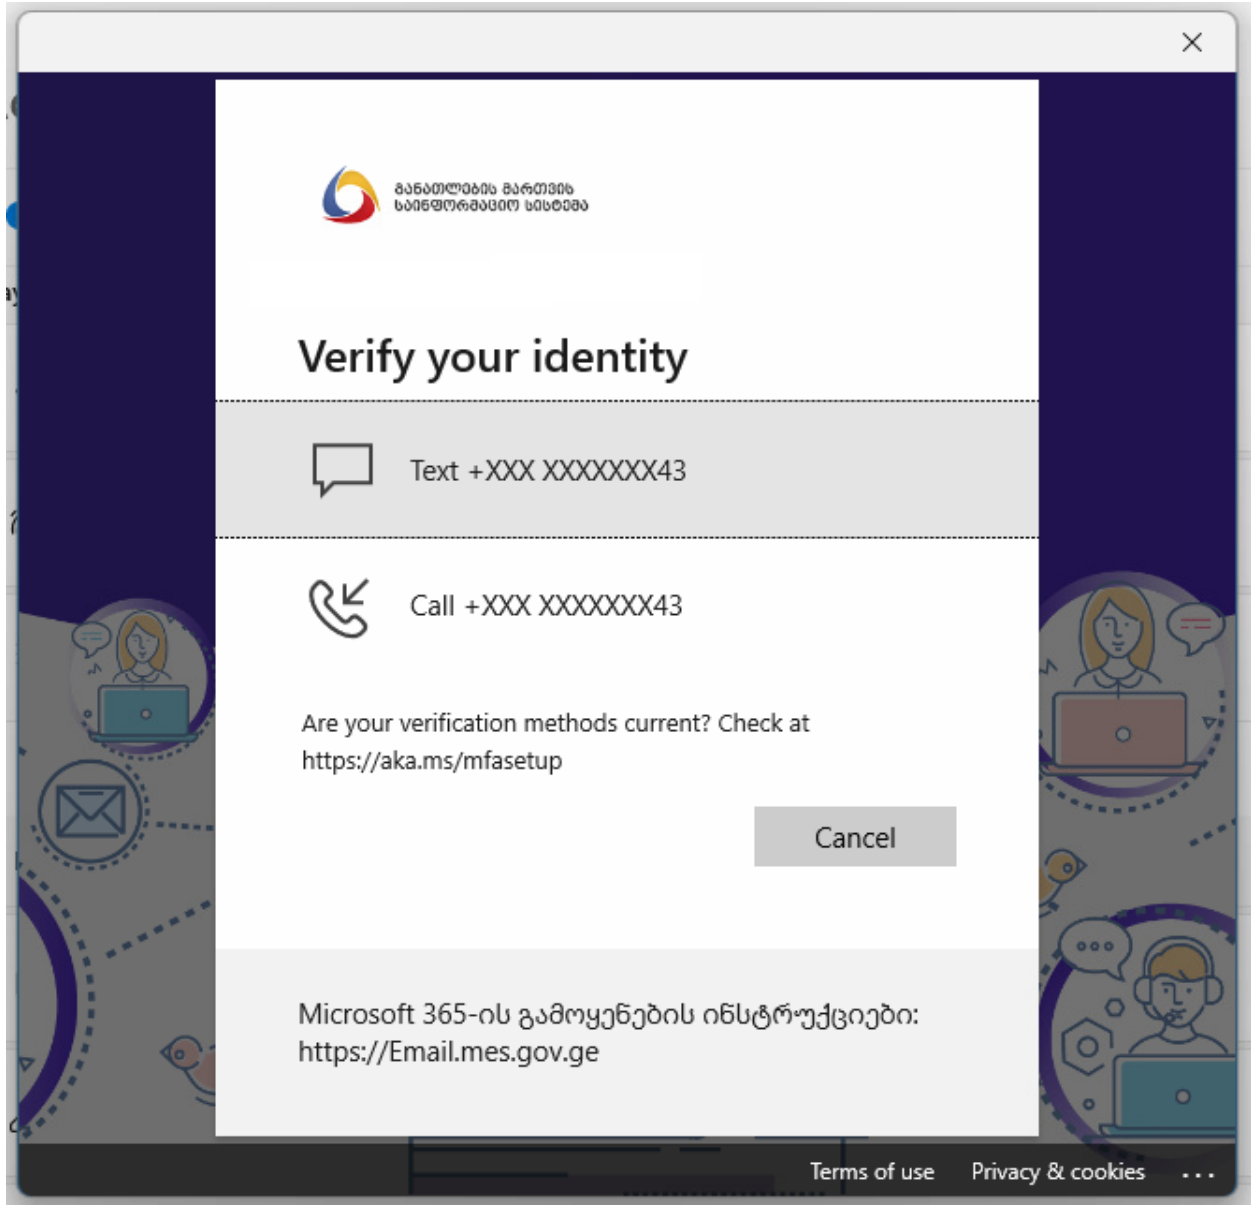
განათლების მართვის საინფორმაციო სისტემა

Verify your identity

Text +XXX XXXXXXX43

Call +XXX XXXXXXX43

Are your verification methods current? Check at https://aka.ms/mfasetup

Cancel

Microsoft 365-ის გამოყენების ინსტრუქციები: https://Email.mes.gov.ge

Terms of use Privacy & cookies ...